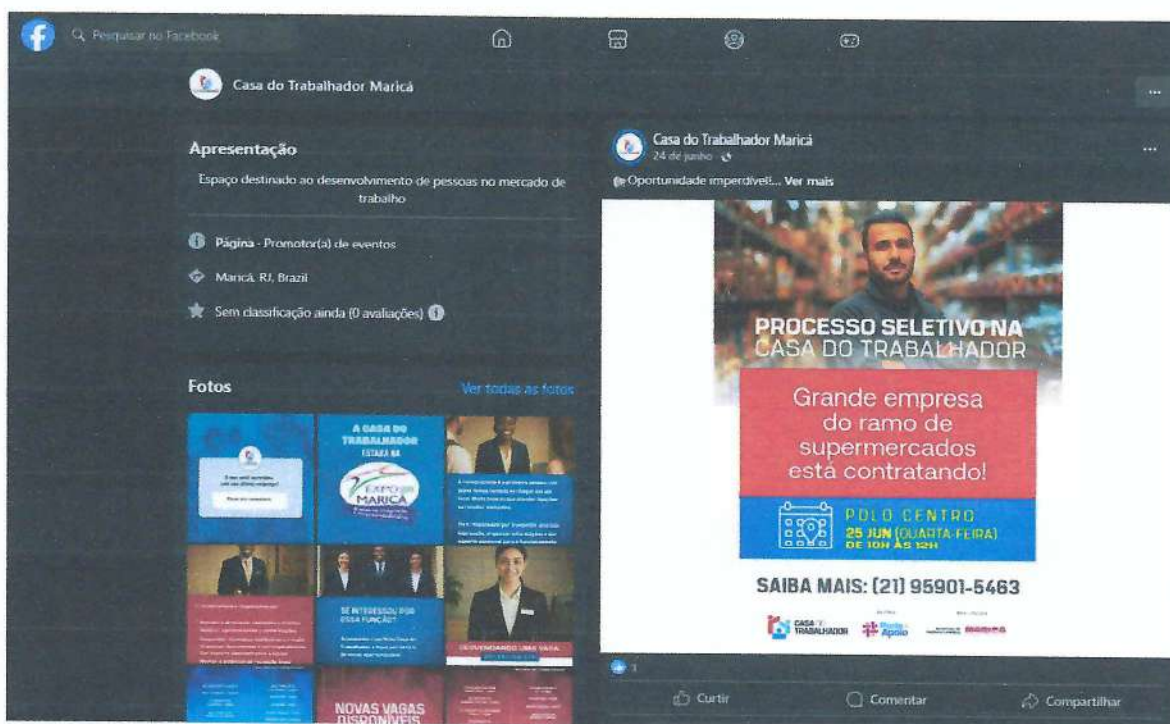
Pesquisar no Facebook

Casa do Trabalhador Maricá

Apresentação

Espaço destinado ao desenvolvimento de pessoas no mercado de trabalho

Página · Promotor(a) de eventos

Maricá, RJ, Brazil

Sem classificação ainda (0 avaliações)

Fotos

Ver todas as fotos

A CASA DO TRABALHADOR ESTARÁ NA EXPO MARICÁ

SE INTERESSOU POR ESSA FUNÇÃO?

DESVENDANDO UMA VAGA

NOVAS VAGAS DISPONÍVEIS

Casa do Trabalhador Maricá
24 de junho

Oportunidade imperdível!... Ver mais

PROCESSO SELETIVO NA CASA DO TRABALHADOR

Grande empresa do ramo de supermercados está contratando!

POLO CENTRO
25 JUN (QUARTA-FEIRA)
DE 10H ÀS 12H

SAIBA MAIS: (21) 95901-5463

CASA DO TRABALHADOR

Rede Apoio

MARICÁ

1

Curtir

Comentar

Compartilhar